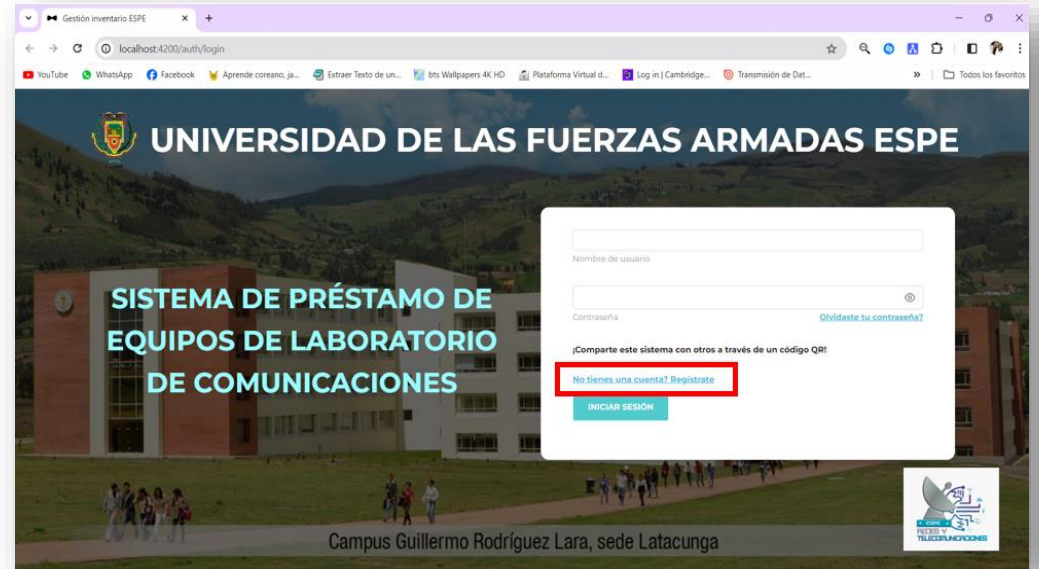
Gestión inventario ESPE

localhost:4200/auth/login

YouTube WhatsApp Facebook Aprende coreano, ja... Extraer Texto de un... bts Wallpapers 4K HD Plataforma Virtual d... Log in | Cambridge... Transmisión de Dat... » Todos los favoritos

UNIVERSIDAD DE LAS FUERZAS ARMADAS ESPE

SISTEMA DE PRÉSTAMO DE EQUIPOS DE LABORATORIO DE COMUNICACIONES

Nombre de usuario

Contraseña

Olvidaste tu contraseña?

¡Comparte este sistema con otros a través de un código QR!

No tienes una cuenta? Registrate

INICIAR SESIÓN

ESPE REDES Y TELECOMUNICACIONES

Campus Guillermo Rodríguez Lara, sede Latacunga